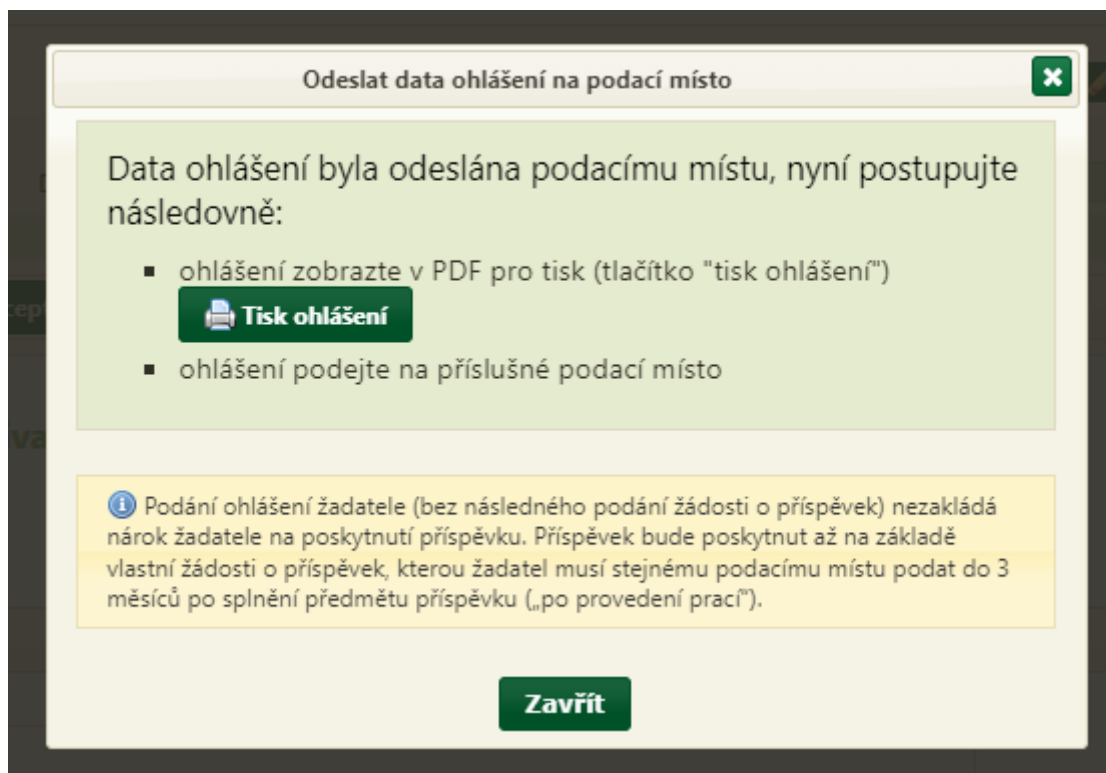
Odeslat data ohlášení na podací místo

Data ohlášení byla odeslána podacímu místu, nyní postupujte následovně:

- ohlášení zobrazte v PDF pro tisk (tlačítko "tisk ohlášení")
Tisk ohlášení
- ohlášení podejte na příslušné podací místo

Podání ohlášení žadatele (bez následného podání žádosti o příspěvek) nezakládá nárok žadatele na poskytnutí příspěvku. Příspěvek bude poskytnut až na základě vlastní žádosti o příspěvek, kterou žadatel musí stejnému podacímu místu podat do 3 měsíců po splnění předmětu příspěvku („po provedení prací").

Zavřít